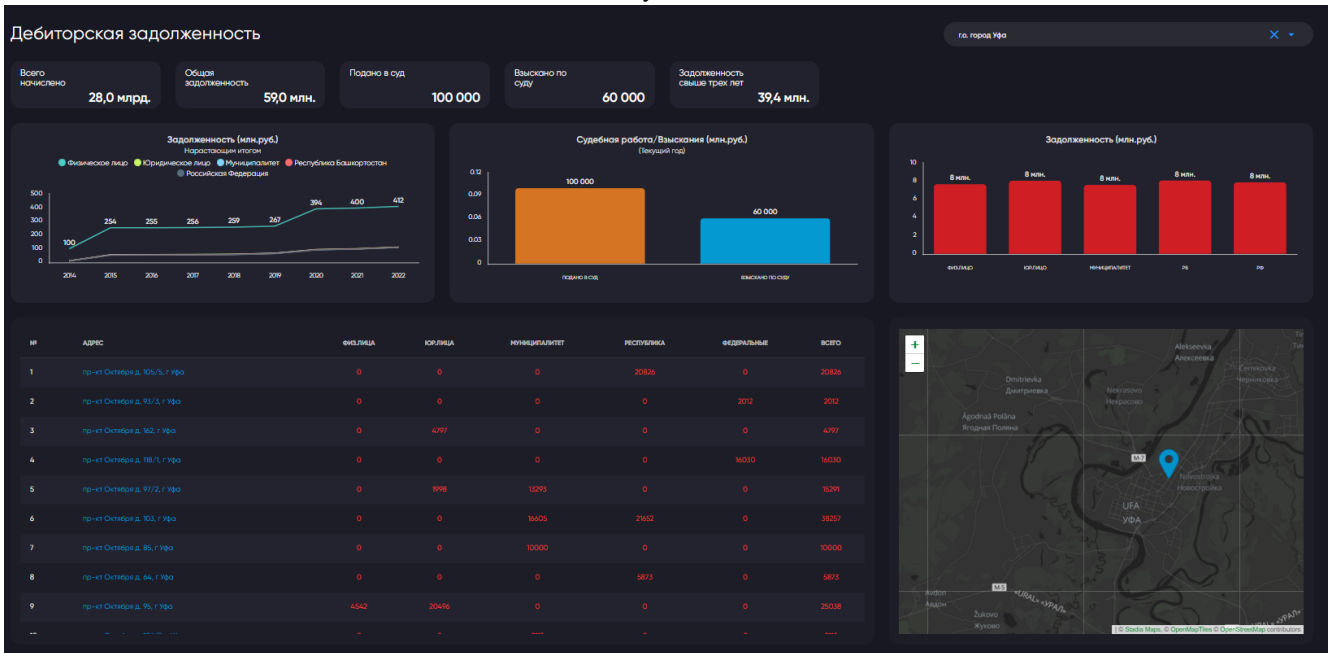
Дебиторская задолженность

г.о. город Уфа

Всего начислено 28,0 млрд.

Общая задолженность 59,0 млн.

Подано в суд 100 000

Взыскано по суду 60 000

Задолженность свыше трех лет 39,4 млн.

Задолженность (млн.руб.)
Нарастающим итогом
Физическое лицо Юридическое лицо Муниципалитет Республика Башкортостан Российская Федерация

500
400
300
200
100
0

100 254 255 256 259 267 394 400 412

2014 2015 2016 2017 2018 2019 2020 2021 2022

Судебная работа/Взыскания (млн.руб.)
(Текущий год)

0.12
0.09
0.06
0.03
0

100 000
60 000

подано в суд
взыскано по суду

Задолженность (млн.руб.)

10
8
6
4
2
0

8 млн. 8 млн. 8 млн. 8 млн. 8 млн.

физ.лицо юр.лицо муниципалитет РБ РФ

| № | АДРЕС | ФИЗ.ЛИЦА | ЮР.ЛИЦА | МУНИЦИПАЛИТЕТ | РЕСПУБЛИКА | ФЕДЕРАЛЬНЫЕ | ВСЕГО |
|---|---|---|---|---|---|---|---|
| 1 | пр-кт Октября д. 105/5, г Уфа | 0 | 0 | 0 | 20826 | 0 | 20826 |
| 2 | пр-кт Октября д. 93/3, г Уфа | 0 | 0 | 0 | 0 | 2012 | 2012 |
| 3 | пр-кт Октября д. 162, г Уфа | 0 | 4797 | 0 | 0 | 0 | 4797 |
| 4 | пр-кт Октября д. 118/1, г Уфа | 0 | 0 | 0 | 0 | 16030 | 16030 |
| 5 | пр-кт Октября д. 97/2, г Уфа | 0 | 1998 | 13293 | 0 | 0 | 15291 |
| 6 | пр-кт Октября д. 103, г Уфа | 0 | 0 | 16605 | 21652 | 0 | 38257 |
| 7 | пр-кт Октября д. 85, г Уфа | 0 | 0 | 10000 | 0 | 0 | 10000 |
| 8 | пр-кт Октября д. 64, г Уфа | 0 | 0 | 0 | 5873 | 0 | 5873 |
| 9 | пр-кт Октября д. 96, г Уфа | 4542 | 20496 | 0 | 0 | 0 | 25038 |

+
−
Alekseevka Алексеевка
Dmitrievka Дмитриевка
Nekrasovo Некрасово
Ägodnaâ Polâna Ягодная Поляна
M-7
Novostroika Новостройка
UFA УФА
M-5
Audon Аудон
Žukovo Жуково
«URAL» «УРАЛ»
© Stadia Maps, © OpenMapTiles © OpenStreetMap contributors